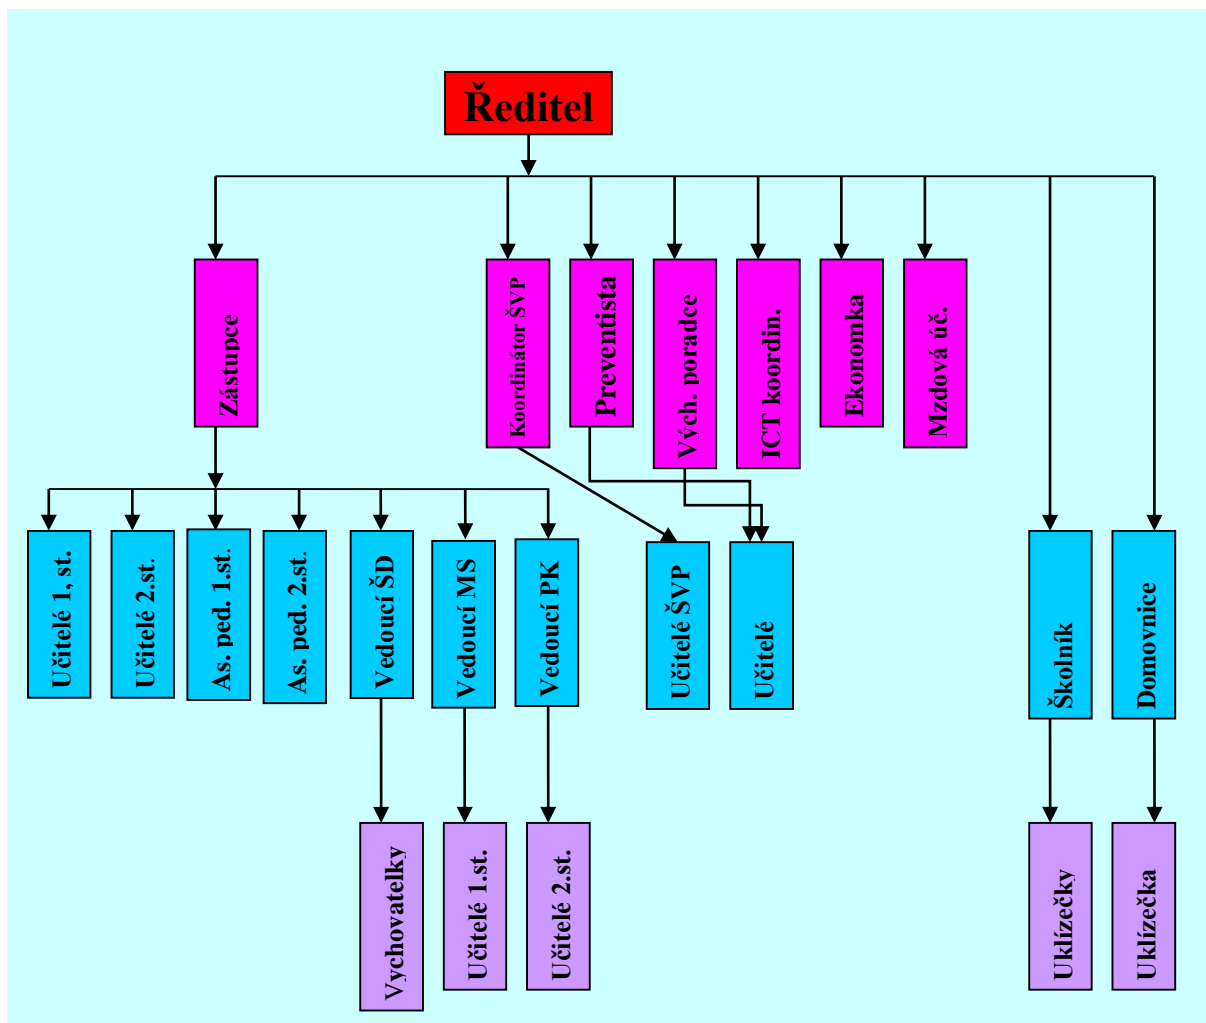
Ředitel

Zástupce

Koordinátor ŠVP

Preventista

Vých. poradce

ICT koordin.

Ekonomka

Mzdová úč.

Učitelé 1, st.

Učitelé 2.st.

As. ped. 1.st.

As. ped. 2.st.

Vedoucí ŠD

Vedoucí MS

Vedoucí PK

Učitelé ŠVP

Učitelé

Školník

Domovnice

Vychovatelky

Učitelé 1.st.

Učitelé 2.st.

Uklízečky

Uklízečka